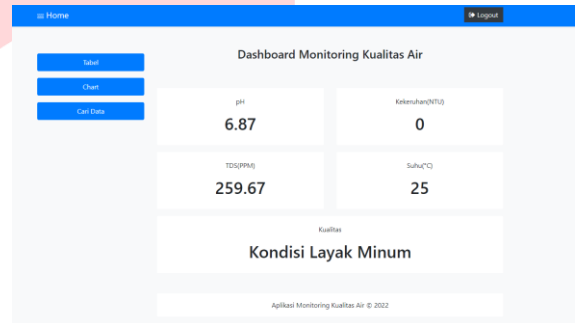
≡ Home

Logout

Tabel

Chart

Cari Data

Dashboard Monitoring Kualitas Air

pH

6.87

Kekeruhan(NTU)

0

TDS(PPM)

259.67

Suhu(°C)

25

Kualitas

Kondisi Layak Minum

Aplikasi Monitoring Kualitas Air © 2022